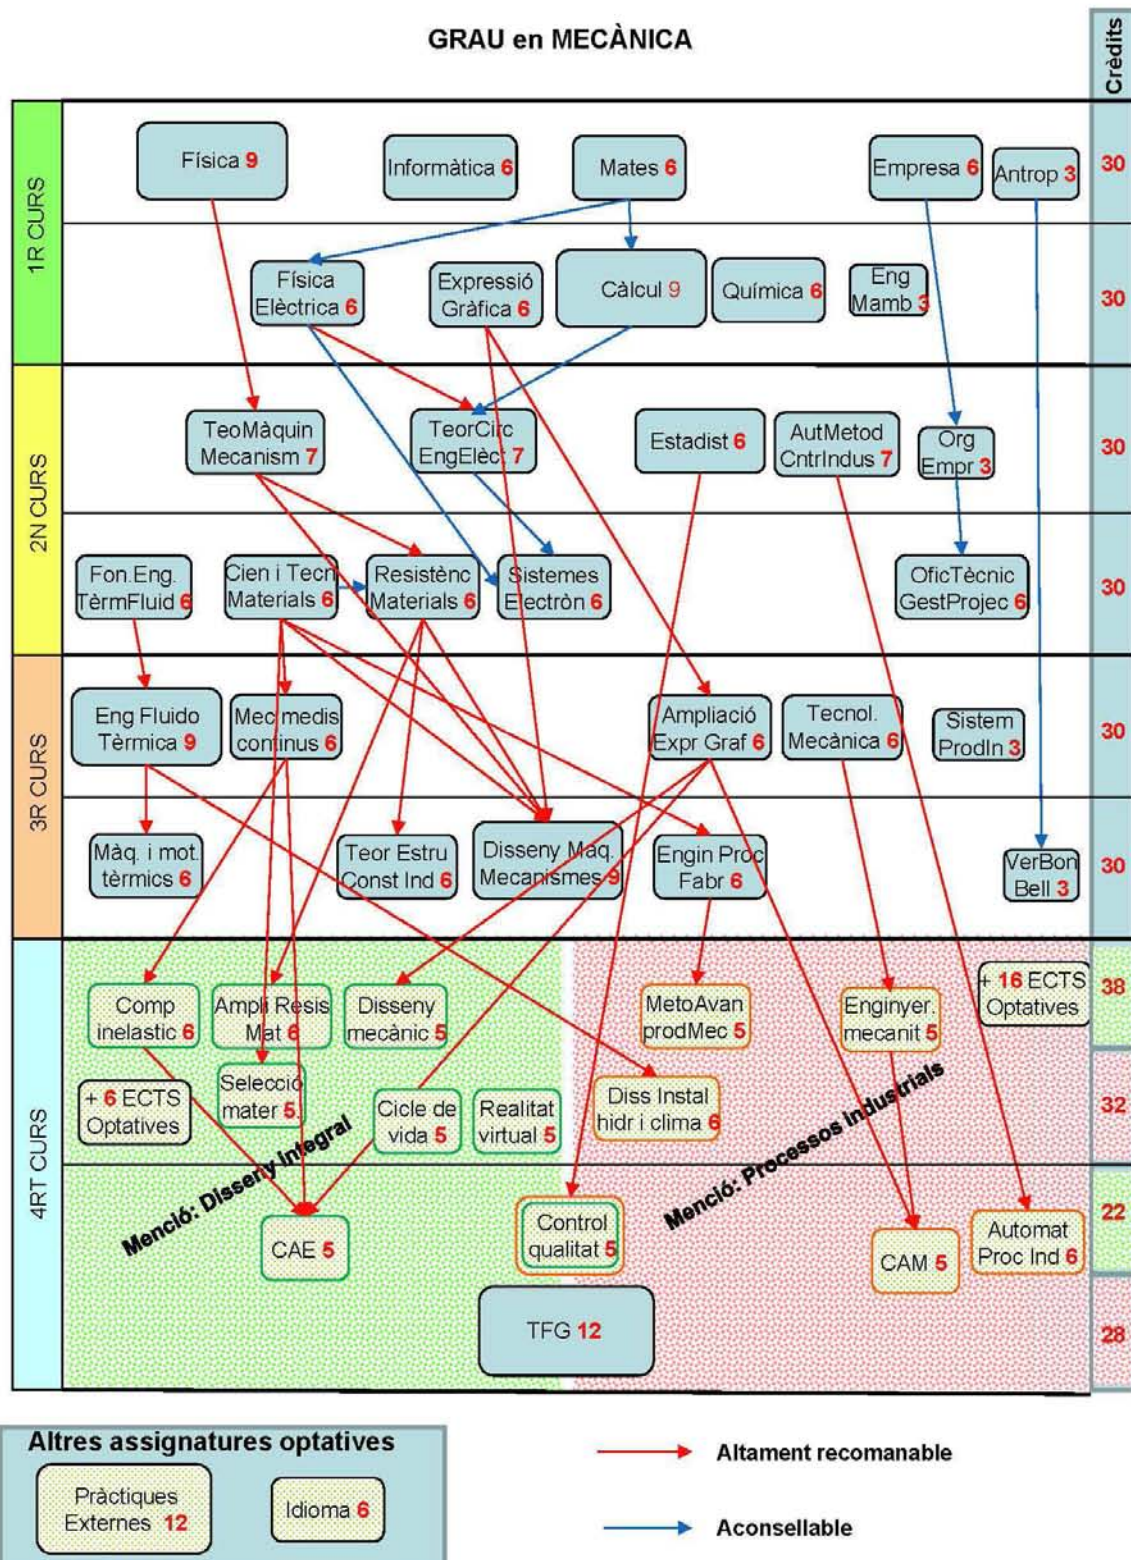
GRAU en MECÀNICA

Crèdits

1R CURS

Física 9
Informàtica 6
Mates 6
Empresa 6
Antrop 3
30

Física Elèctrica 6
Expressió Gràfica 6
Càlcul 9
Química 6
Eng Mamb 3
30

2N CURS

TeoMàquin Mecanism 7
TeorCirc EngElèc 7
Estadist 6
AutMetod CntrIndus 7
Org Empr 3
30

Fon.Eng. TèrmFluid 6
Cien i Tecn Materials 6
Resistènc Materials 6
Sistemes Electròn 6
OficTècnic GestProjec 6
30

3R CURS

Eng Fluido Tèrmica 9
Mec medis continus 6
Ampliació Expr Graf 6
Tecnol. Mecànica 6
Sistem ProdIn 3
30

Màq. i mot. tèrmics 6
Teor Estru Const Ind 6
Disseny Màq. Mecanismes 9
Engin Proc Fabr 6
VerBon Bell 3
30

4RT CURS

Comp inelastic 6
Ampli Resis Mat 6
Disseny mecànic 5
MetoAvan prodMec 5
Enginyer. mecanit 5
+ 16 ECTS Optatives
38

+ 6 ECTS Optatives
Selecció mater 5
Cicle de vida 5
Realitat virtual 5
Diss Instal hidr i clima 6
32

Menció: Disseny Integral
Menció: Processos Industrials

CAE 5
Control qualitat 5
CAM 5
Automat Proc Ind 6
22

TFG 12
28

Altres assignatures optatives
Pràctiques Externes 12
Idioma 6

Altament recomanable
Aconsellable